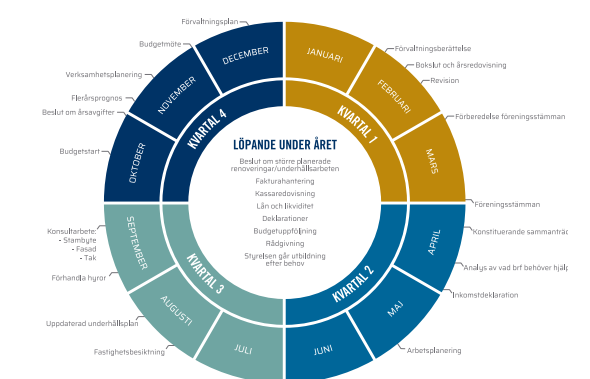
LÖPANDE UNDER ÅRET

Beslut om större planerade renoveringar/underhållsarbeten
Fakturahantering
Kassaredovisning
Lån och likviditet
Deklarationer
Budgetuppföljning
Rådgivning
Styrelsen går utbildning efter behov

KVARTAL 1
JANUARI
FEBRUARI
MARS

KVARTAL 2
APRIL
MAJ
JUNI

KVARTAL 3
JULI
AUGUSTI
SEPTEMBER

KVARTAL 4
OKTOBER
NOVEMBER
DECEMBER

Förvaltningsplan
Förvaltningsberättelse
Bokslut och årsredovisning
Revision
Förberedelse föreningsstämman
Föreningsstämman
Konstituerande sammanträ
Analys av vad brf behöver hjälp
Inkomstdeklaration
Arbetsplanering
Fastighetsbesiktning
Uppdaterad underhållsplan
Förhandla hyror
Konsultarbete:
- Stambyte
- Fasad
- Tak
Budgetstart
Beslut om årsavgifter
Flerårsprognos
Verksamhetsplanering
Budgetmöte